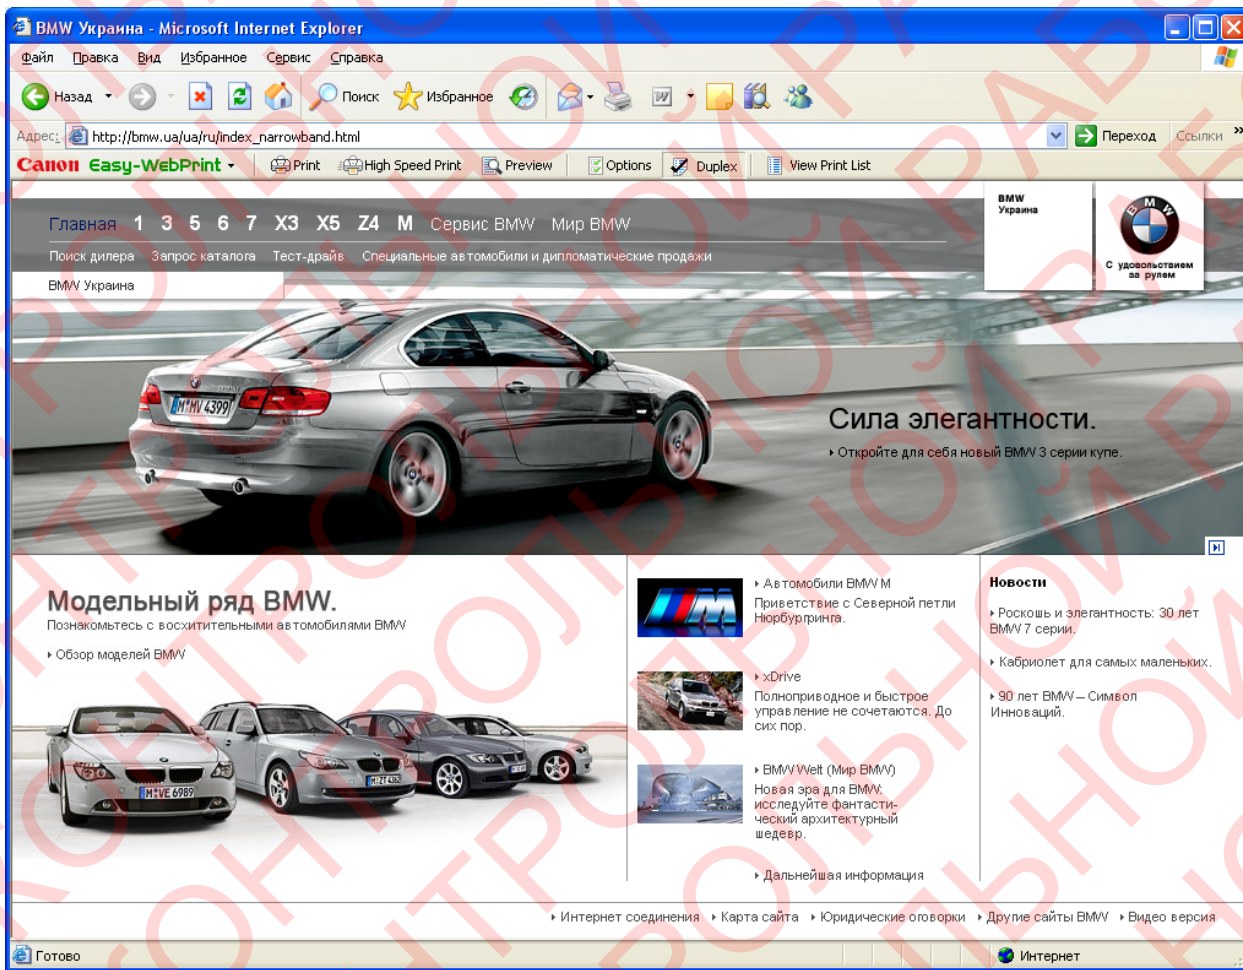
BMW Украина - Microsoft Internet Explorer

Файл Правка Вид Избранное Сервис Справка

Назад Поиск Избранное

Адрес: http://bmw.ua/ua/ru/index_narrowband.html Переход Ссылки

Canon Easy-WebPrint Print High Speed Print Preview Options Duplex View Print List

Главная 1 3 5 6 7 X3 X5 Z4 M Сервис BMW Мир BMW

Поиск дилера Запрос каталога Тест-драйв Специальные автомобили и дипломатические продажи

BMW Украина

BMW Украина

С удовольствием за рулем

M·MV 4399

Сила элегантности.

Откройте для себя новый BMW 3 серии купе.

Модельный ряд BMW.

Познакомьтесь с восхитительными автомобилями BMW

Обзор моделей BMW

M·VE 6989

Автомобили BMW M

Приветствие с Северной петли Нюрбургринга.

xDrive

Полноприводное и быстрое управление не сочетаются. До сих пор.

BMW Welt (Мир BMW)

Новая эра для BMW: исследуйте фантастический архитектурный шедевр.

Дальнейшая информация

Новости

Роскошь и элегантность: 30 лет BMW 7 серии.

Кабриолет для самых маленьких.

90 лет BMW – Символ Инноваций.

Интернет соединения Карта сайта Юридические оговорки Другие сайты BMW Видео версия

Готово Интернет